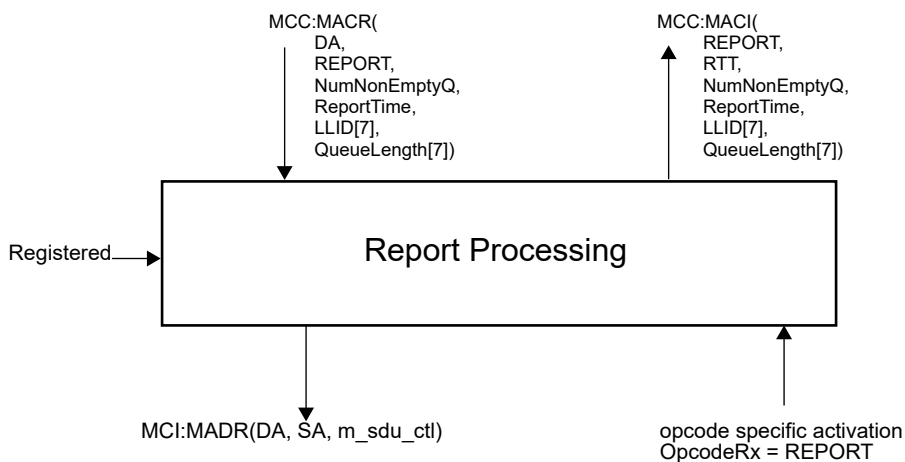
MCC:MACR(
DA,
REPORT,
NumNonEmptyQ,
ReportTime,
LLID[7],
QueueLength[7])

MCC:MACI(
REPORT,
RTT,
NumNonEmptyQ,
ReportTime,
LLID[7],
QueueLength[7])

Registered

Report Processing

MCI:MADR(DA, SA, m_sdu_ctl)

opcode specific activation
OpcodeRx = REPORT